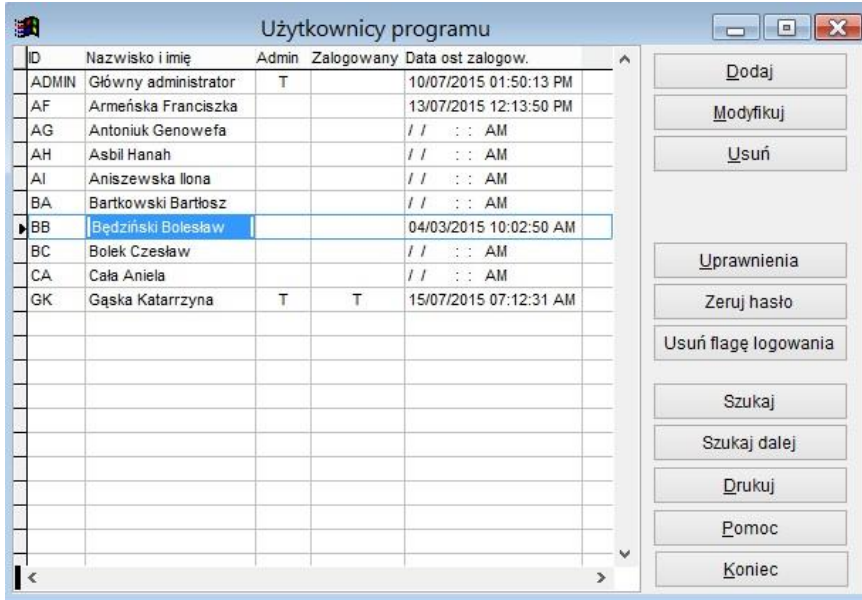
Użytkownicy programu

| ID | Nazwisko i imię | Admin | Zalogowany | Data ost zalogow. |
|---|---|---|---|---|
| ADMIN | Główny administrator | T | | 10/07/2015 01:50:13 PM |
| AF | Armeńska Franciszka | | | 13/07/2015 12:13:50 PM |
| AG | Antoniuk Genowefa | | | / / : : AM |
| AH | Asbil Hanah | | | / / : : AM |
| AI | Aniszewska Ilona | | | / / : : AM |
| BA | Bartkowski Bartłosz | | | / / : : AM |
| BB | Będziński Bolesław | | | 04/03/2015 10:02:50 AM |
| BC | Bolek Czesław | | | / / : : AM |
| CA | Cała Aniela | | | / / : : AM |
| GK | Gąska Katarrzyna | T | T | 15/07/2015 07:12:31 AM |

Dodaj
Modyfikuj
Usuń
Uprawnienia
Zeruj hasło
Usuń flagę logowania
Szukaj
Szukaj dalej
Drukuj
Pomoc
Koniec